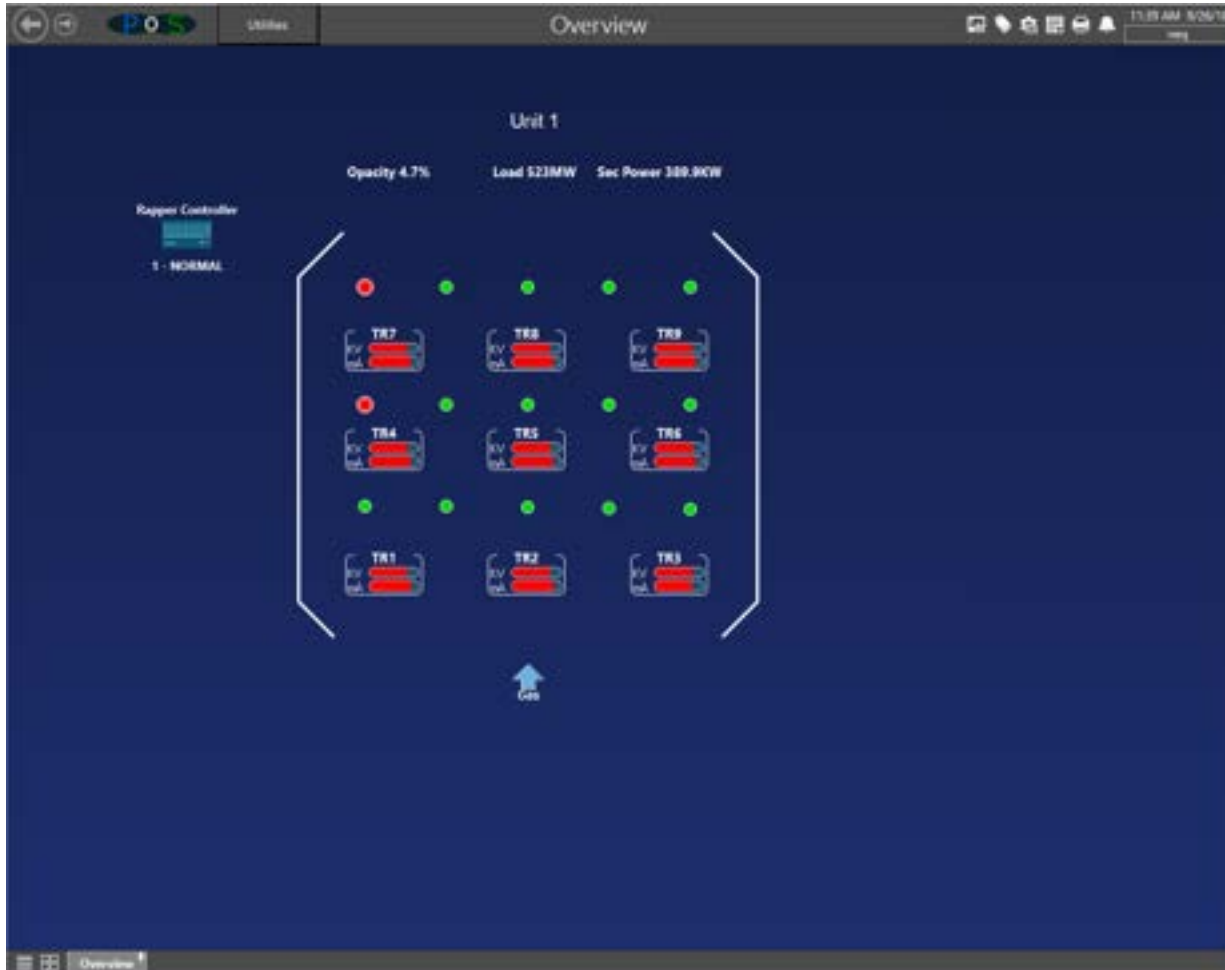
POS

Utilities

Overview

11:35 AM 5/26/1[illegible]

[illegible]

Unit 1

Opacity 4.7%

Load 523MW

Sec Power 389.9KW

Rapper Controller

1 - NORMAL

TR7
KV
mA

TR8
KV
mA

TR9
KV
mA

TR4
KV
mA

TR5
KV
mA

TR6
KV
mA

TR1
KV
mA

TR2
KV
mA

TR3
KV
mA

Gas

Overview